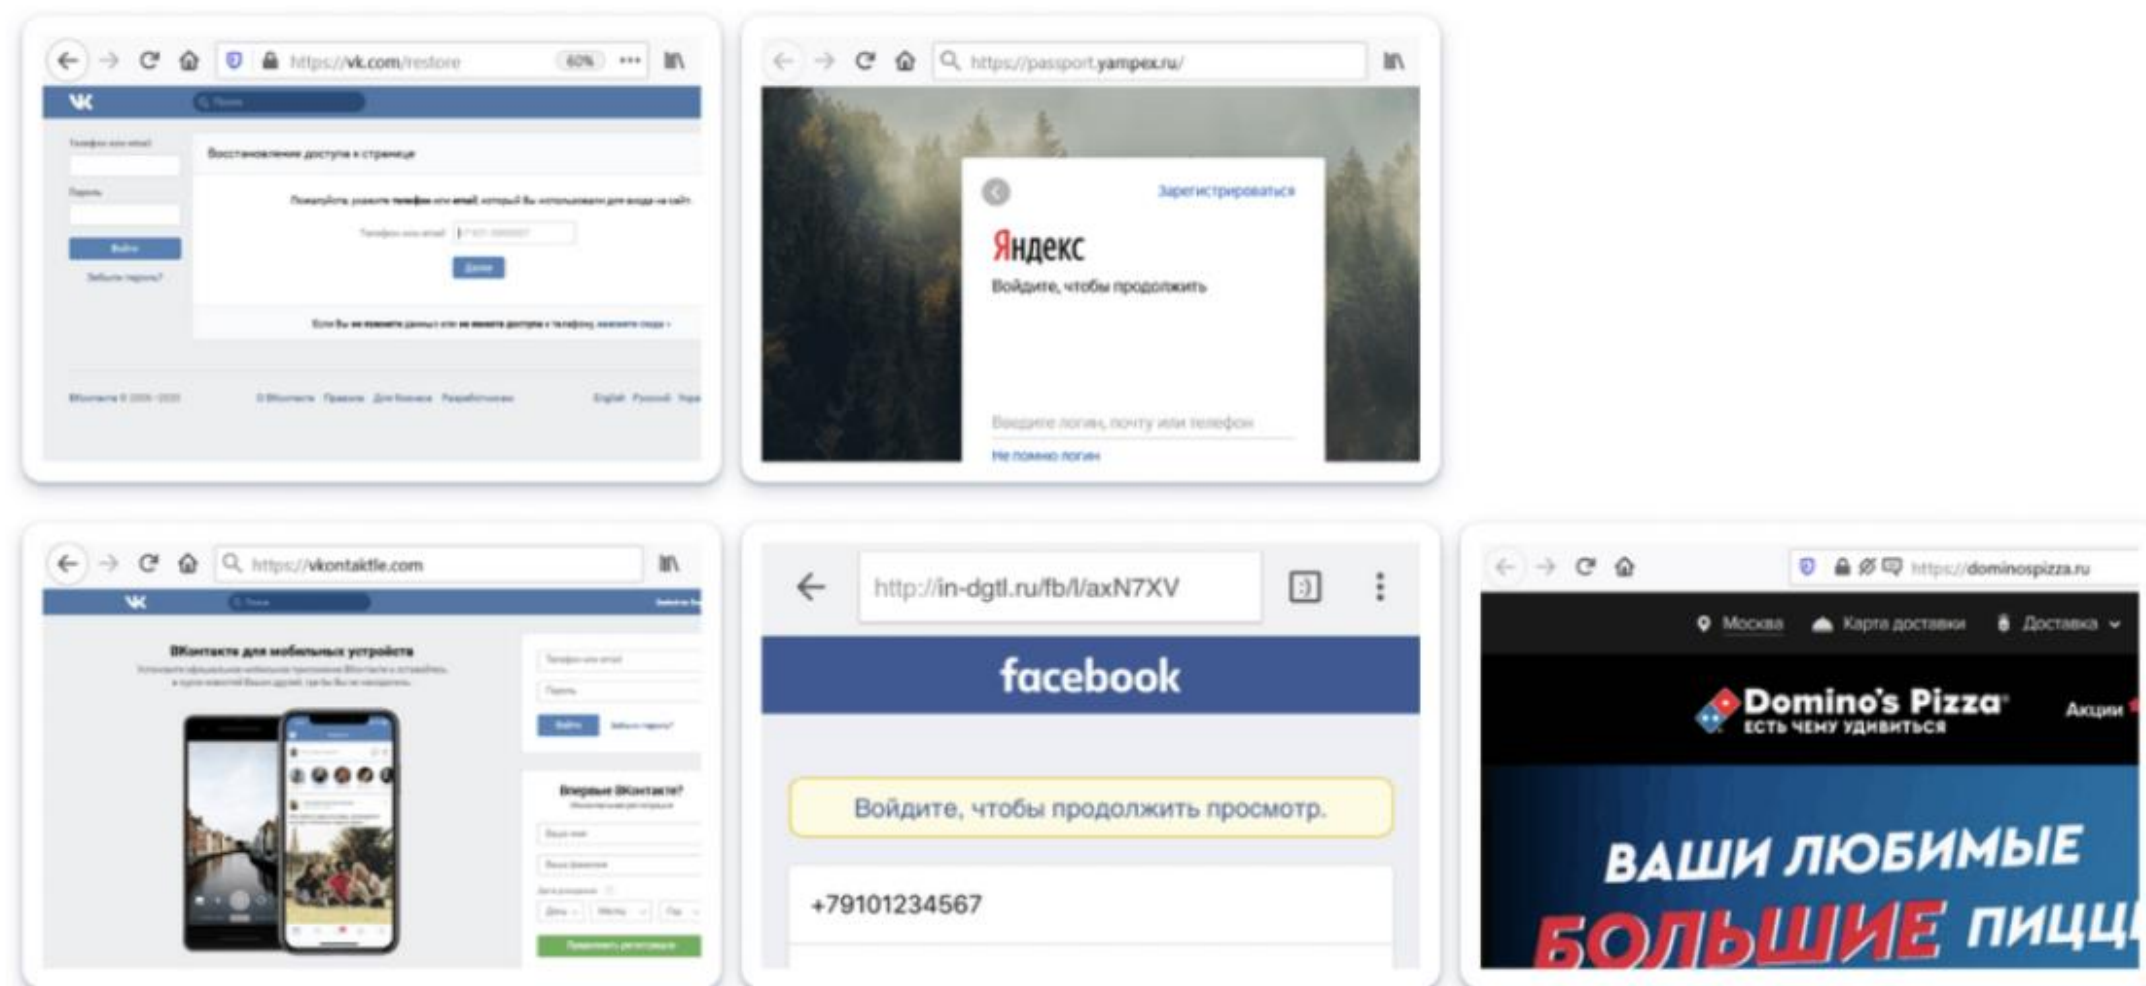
https://vk.com/restore 60%

Восстановление доступа к странице

Пожалуйста, укажите телефон или email, который Вы использовали для входа на сайт.

Далее

Войти

Забыли пароль?

https://passport.yampex.ru/

Зарегистрироваться

Яндекс

Войдите, чтобы продолжить

Введите логин, почту или телефон

Не помню логин

https://vkontaktle.com

ВКонтакте для мобильных устройств

Войти

Забыли пароль?

Впервые ВКонтакте?

http://in-dgtl.ru/fb/l/axN7XV

facebook

Войдите, чтобы продолжить просмотр.

+79101234567

https://dominospizza.ru

Москва Карта доставки Доставка

Domino's Pizza ЕСТЬ ЧЕМУ УДИВИТЬСЯ

Акции

ВАШИ ЛЮБИМЫЕ

БОЛЬШИЕ ПИЦЦ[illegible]